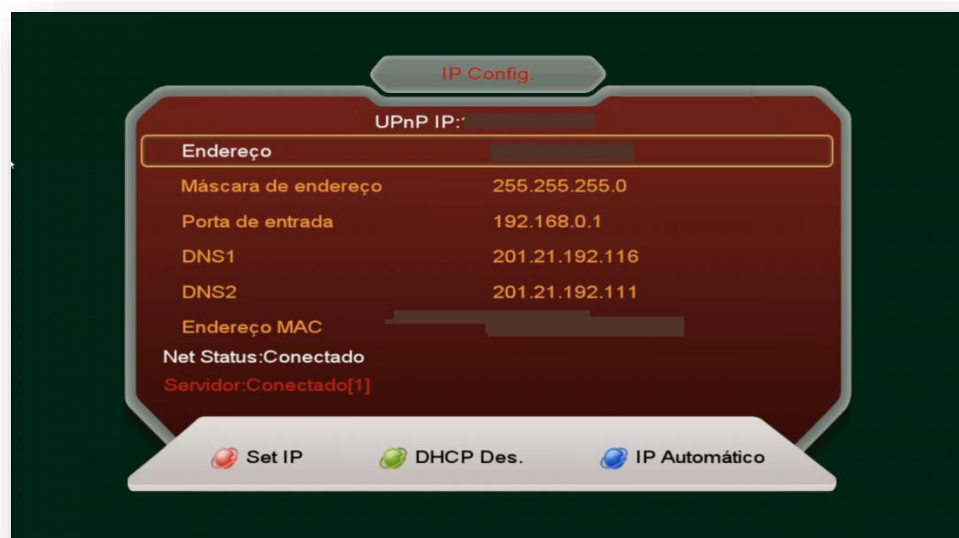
IP Config.

UPnP IP: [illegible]

| Endereço | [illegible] |
|---|---|
| Máscara de endereço | 255.255.255.0 |
| Porta de entrada | 192.168.0.1 |
| DNS1 | 201.21.192.116 |
| DNS2 | 201.21.192.111 |
| Endereço MAC | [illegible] |

Net Status:Conectado
Servidor:Conectado[1]

Set IP
DHCP Des.
IP Automático